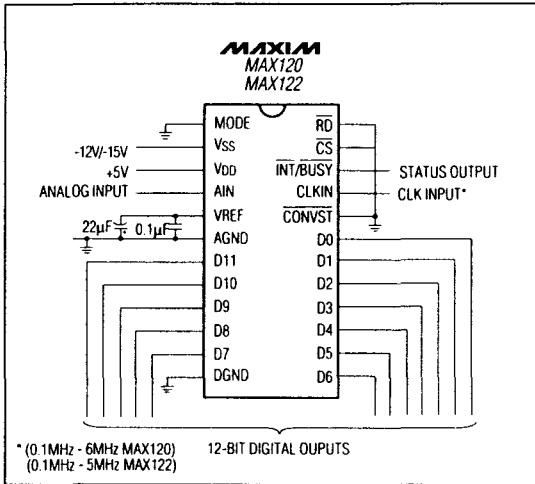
MAXIM
MAX120
MAX122

MODE
Vss
VDD
AIN
VREF
AGND
D11
D10
D9
D8
D7
DGND

$\overline{RD}$
$\overline{CS}$
$\overline{INT}/BUSY$
CLKIN
$\overline{CONVST}$
D0
D1
D2
D3
D4
D5
D6

-12V/-15V
+5V
ANALOG INPUT
22µF
0.1µF
STATUS OUTPUT
CLK INPUT*

* (0.1MHz - 6MHz MAX120)
(0.1MHz - 5MHz MAX122)

12-BIT DIGITAL OUPUTS